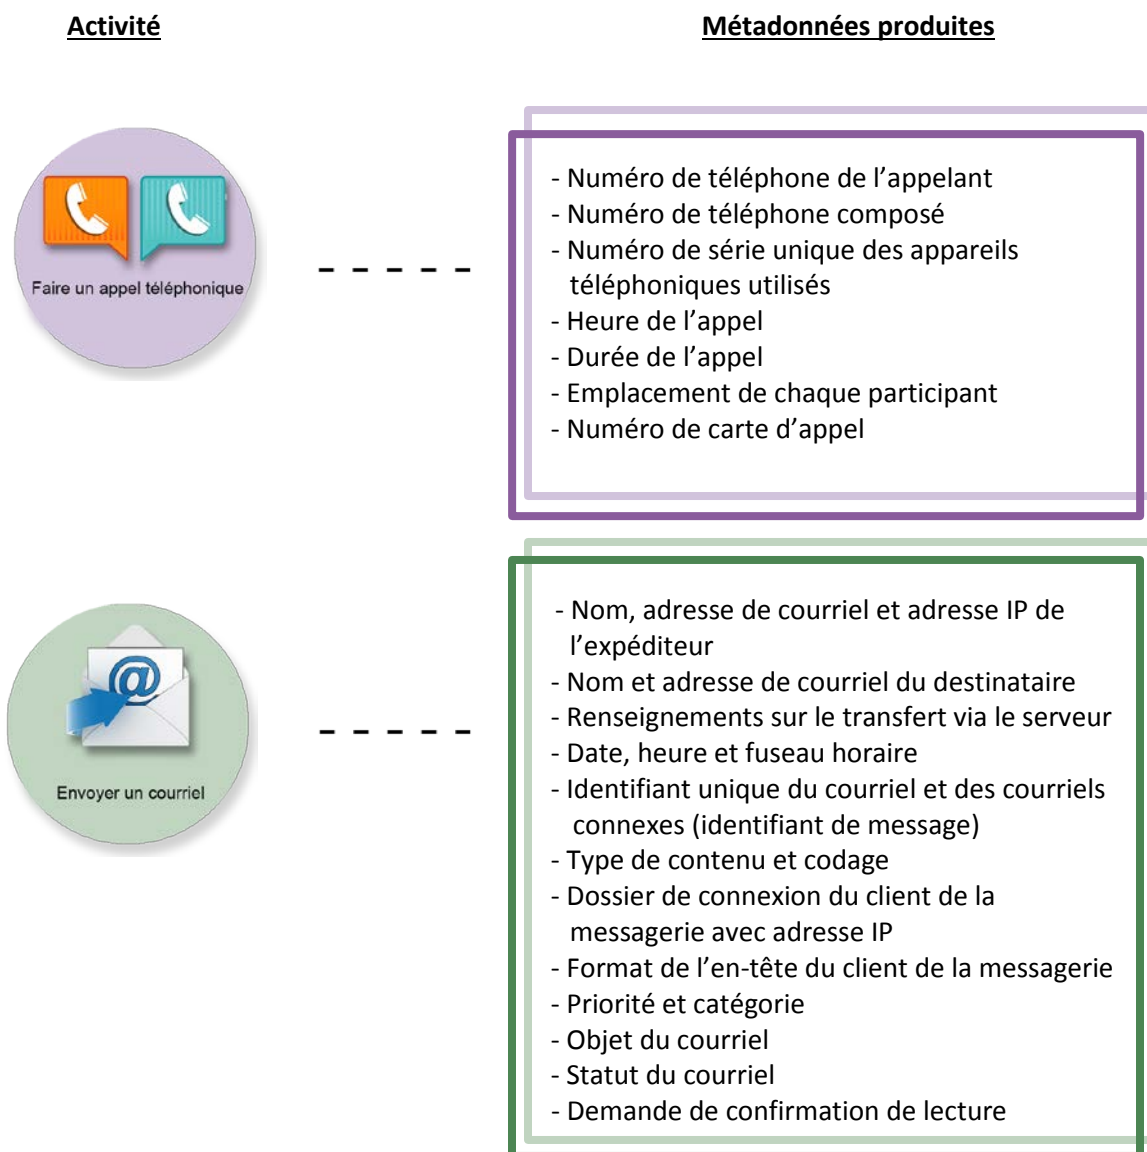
Activité

Métadonnées produites

Faire un appel téléphonique

- Numéro de téléphone de l’appelant
- Numéro de téléphone composé
- Numéro de série unique des appareils téléphoniques utilisés
- Heure de l’appel
- Durée de l’appel
- Emplacement de chaque participant
- Numéro de carte d’appel

@

Envoyer un courriel

- Nom, adresse de courriel et adresse IP de l’expéditeur
- Nom et adresse de courriel du destinataire
- Renseignements sur le transfert via le serveur
- Date, heure et fuseau horaire
- Identifiant unique du courriel et des courriels connexes (identifiant de message)
- Type de contenu et codage
- Dossier de connexion du client de la messagerie avec adresse IP
- Format de l’en-tête du client de la messagerie
- Priorité et catégorie
- Objet du courriel
- Statut du courriel
- Demande de confirmation de lecture